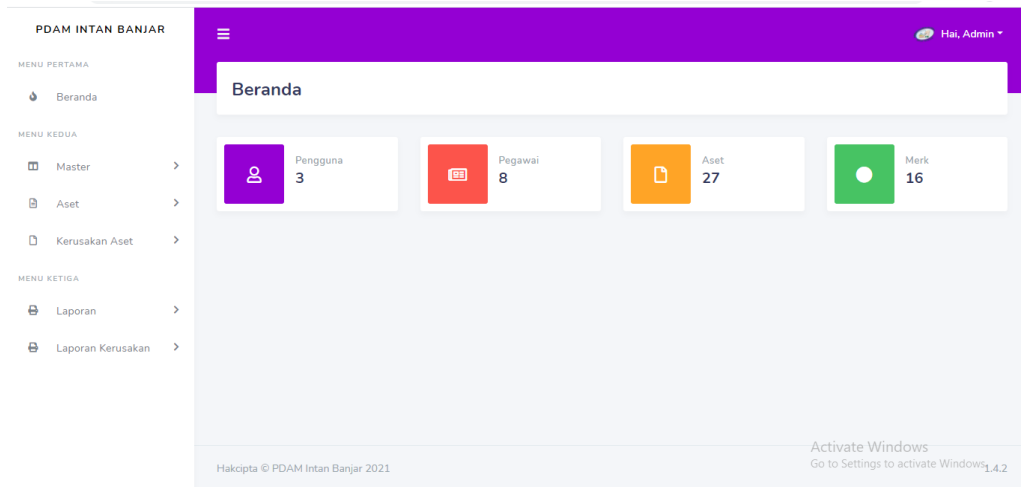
PDAM INTAN BANJAR

MENU PERTAMA

Beranda

MENU KEDUA

Master

Aset

Kerusakan Aset

MENU KETIGA

Laporan

Laporan Kerusakan

Hai, Admin

Beranda

Pengguna
3

Pegawai
8

Aset
27

Merk
16

Hakcipta © PDAM Intan Banjar 2021

Activate Windows
Go to Settings to activate Windows.

1.4.2